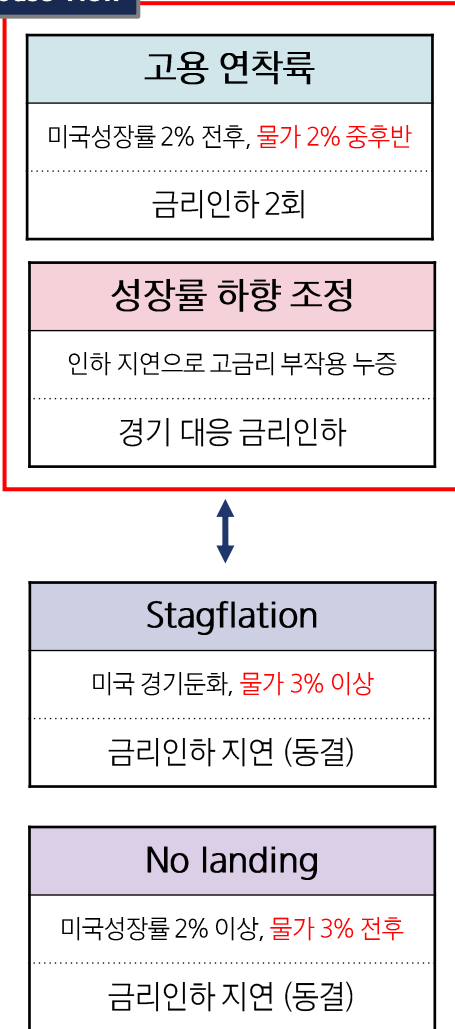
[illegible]

고용 연착륙

미국성장률 2% 전후, 물가 2% 중후반

금리인하 2회

성장률 하향 조정

인하 지연으로 고금리 부작용 누증

경기 대응 금리인하

Stagflation

미국 경기둔화, 물가 3% 이상

금리인하 지연 (동결)

No landing

미국성장률 2% 이상, 물가 3% 전후

금리인하 지연 (동결)